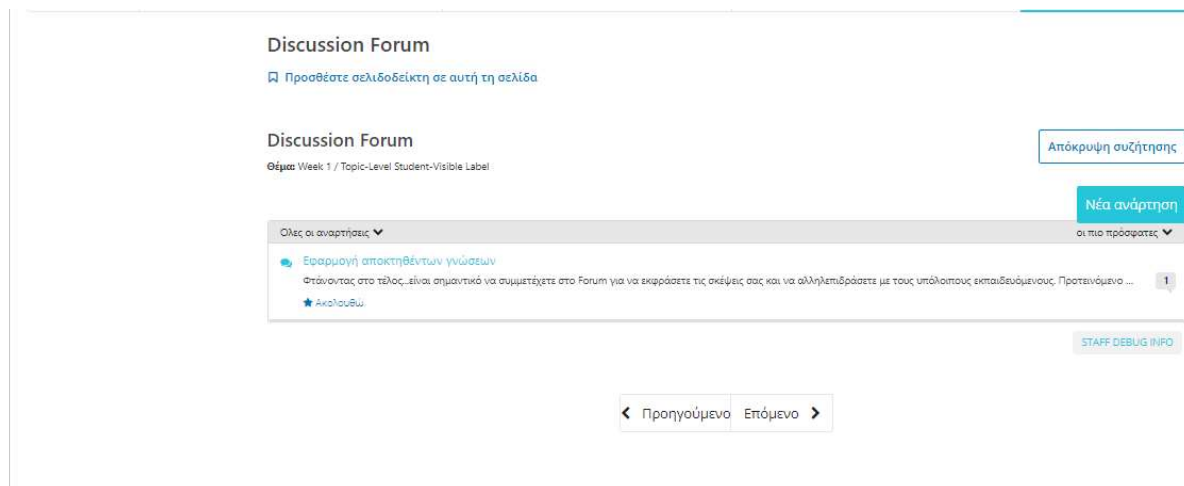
Discussion Forum

Προσθέστε σελιδοδείκτη σε αυτή τη σελίδα

Discussion Forum

Θέμα: Week 1 / Topic-Level Student-Visible Label

Απόκρυψη συζήτησης

Νέα ανάρτηση

Ολες οι αναρτήσεις

οι πιο πρόσφατες

Εφαρμογή αποκτηθέντων γνώσεων

Φτάνοντας στο τέλος...είναι σημαντικό να συμμετέχετε στο Forum για να εκφράσετε τις σκέψεις σας και να αλληλεπιδράσετε με τους υπόλοιπους εκπαιδευόμενους. Προτεινόμενο ...

1

Ακολουθώ

STAFF DEBUG INFO

Προηγούμενο Επόμενο